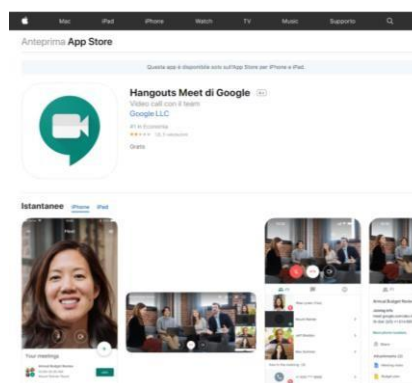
Mac iPad iPhone Watch TV Music Supporto

Anteprima App Store

Questa app è disponibile solo sull'App Store per iPhone e iPad.

Hangouts Meet di Google 4+
Video call con il team
Google LLC
#1 in Economia
★★★★☆ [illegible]
Gratis

Istantanee iPhone iPad

Your meetings

Annual Budget Review

Attachments